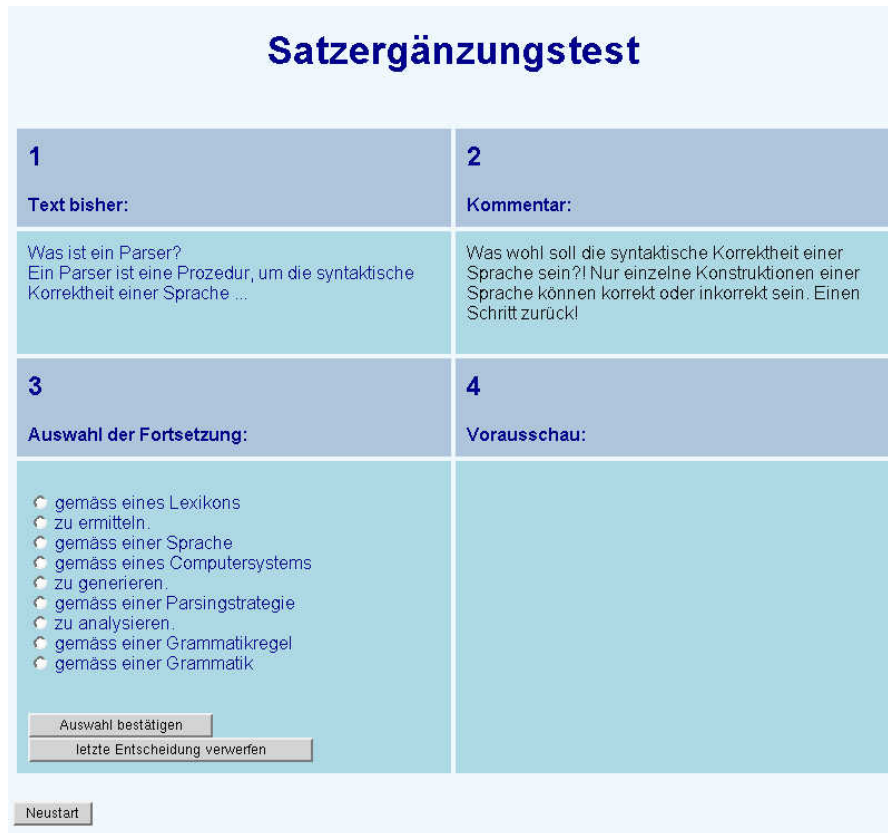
Satzergänzungstest

| 1<br><br>Text bisher: | 2<br><br>Kommentar: |
|---|---|
| Was ist ein Parser?<br>Ein Parser ist eine Prozedur, um die syntaktische Korrektheit einer Sprache ... | Was wohl soll die syntaktische Korrektheit einer Sprache sein?! Nur einzelne Konstruktionen einer Sprache können korrekt oder inkorrekt sein. Einen Schritt zurück! |
| 3<br><br>Auswahl der Fortsetzung: | 4<br><br>Vorausschau: |
| gemäss eines Lexikons<br>zu ermitteln.<br>gemäss einer Sprache<br>gemäss eines Computersystems<br>zu generieren.<br>gemäss einer Parsingstrategie<br>zu analysieren.<br>gemäss einer Grammatikregel<br>gemäss einer Grammatik<br><br>Auswahl bestätigen<br>letzte Entscheidung verwerfen | |

Neustart